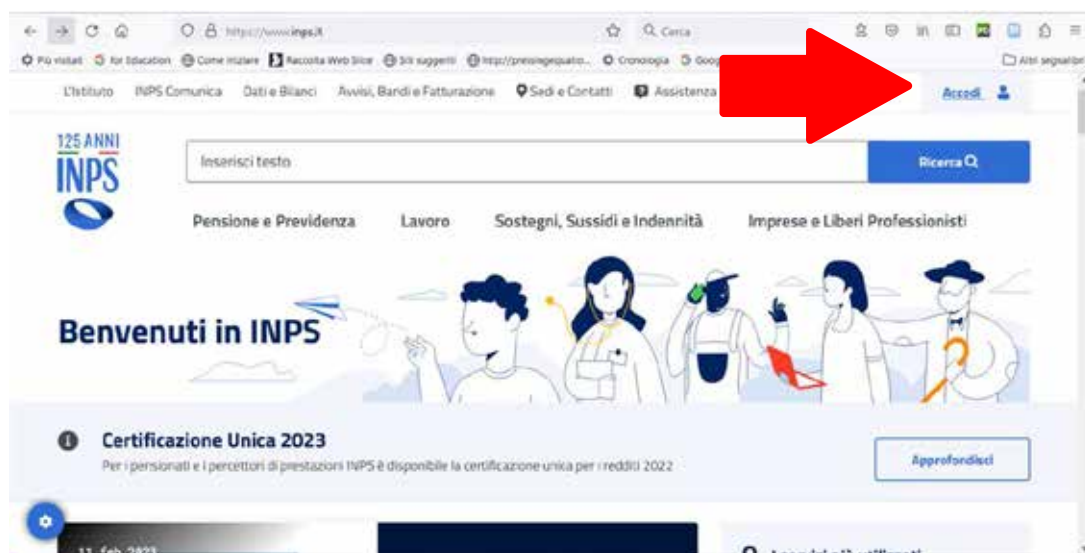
https://www.inps.it

Cerca

Più visitati  for Education  Come iniziare  Raccolta Web Slice  Siti suggeriti  http://previdenzaquoti...  Cronologia  Goog

Altri segnalibri

L'Istituto  INPS Comunica  Dati e Bilanci  Avvisi, Bandi e Fatturazione  Sedi e Contatti  Assistenza

Accedi

125 ANNI INPS

Inserisci testo

Ricerca

Pensione e Previdenza  Lavoro  Sostegni, Sussidi e Indennità  Imprese e Liberi Professionisti

Benvenuti in INPS

Certificazione Unica 2023

Per i pensionati e i percettori di prestazioni INPS è disponibile la certificazione unica per i redditi 2022

Approfondisci

11 feb 2023

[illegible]